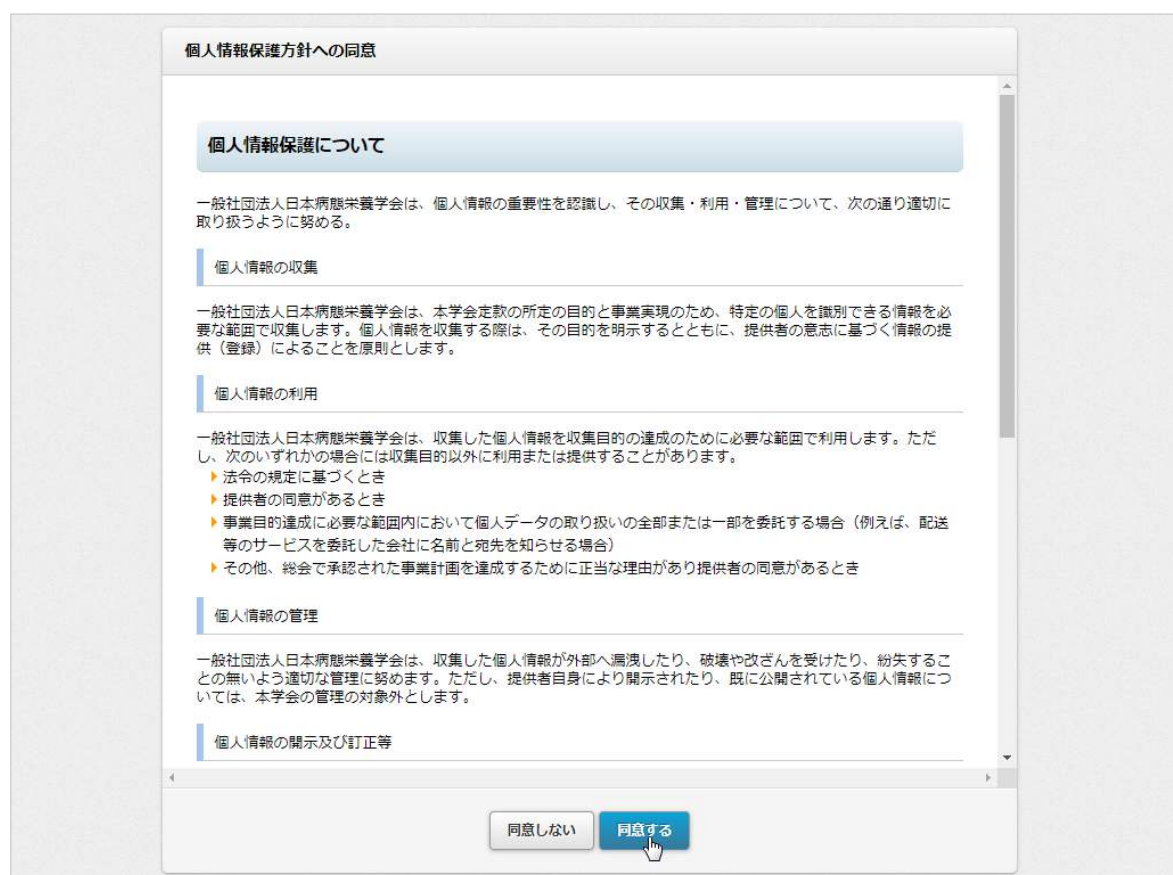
個人情報保護方針への同意

個人情報保護について

一般社団法人日本病態栄養学会は、個人情報の重要性を認識し、その収集・利用・管理について、次の通り適切に取り扱うように努める。

個人情報の収集

一般社団法人日本病態栄養学会は、本学会定款の所定の目的と事業実現のため、特定の個人を識別できる情報を必要な範囲で収集します。個人情報を収集する際は、その目的を明示するとともに、提供者の意志に基づく情報の提供（登録）によることを原則とします。

個人情報の利用

一般社団法人日本病態栄養学会は、収集した個人情報を収集目的の達成のために必要な範囲で利用します。ただし、次のいずれかの場合には収集目的以外に利用または提供することがあります。
- 法令の規定に基づくとき
- 提供者の同意があるとき
- 事業目的達成に必要な範囲内において個人データの取り扱いの全部または一部を委託する場合（例えば、配送等のサービスを委託した会社に名前と宛先を知らせる場合）
- その他、総会で承認された事業計画を達成するために正当な理由があり提供者の同意があるとき

個人情報の管理

一般社団法人日本病態栄養学会は、収集した個人情報が外部へ漏洩したり、破壊や改ざんを受けたり、紛失することの無いよう適切な管理に努めます。ただし、提供者自身により開示されたり、既に公開されている個人情報については、本学会の管理の対象外とします。

個人情報の開示及び訂正等

同意しない　同意する